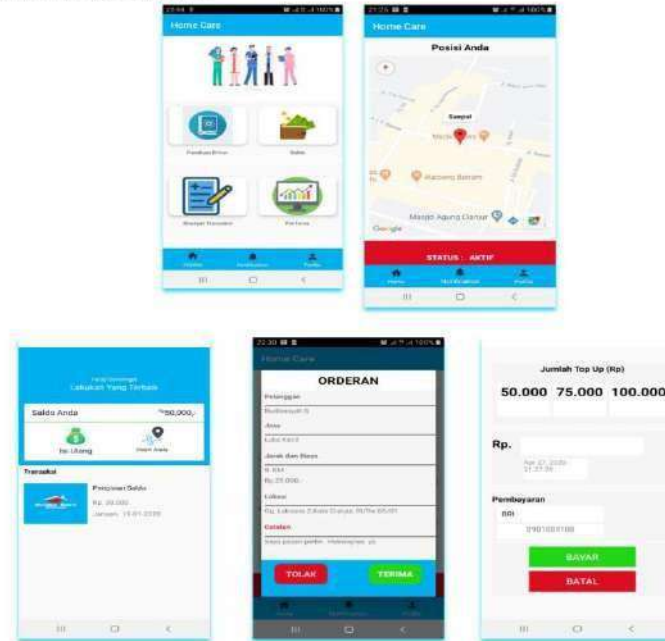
Home Care

Panduan Driver

Saldo

Riwayat Transaksi

Performa

Home

Notifikasi

Profile

Home Care

Posisi Anda

Google

STATUS : AKTIF

Home

Notification

Profile

Lakukan Yang Terbaik

Saldo Anda

Rp50.000,-

Isi Ulang

Posisi Anda

Transaksi

Pengisian Saldo

Rp. 50.000

Jumat, 15-01-2020

Home Care

ORDERAN

Pelanggan

Jasa

Jarak dan Biaya

Rp.25.000,-

Lokasi

Catatan

TOLAK

TERIMA

Jumlah Top Up (Rp)

50.000

75.000

100.000

Rp.

Pembayaran

BRI

BAYAR

BATAL